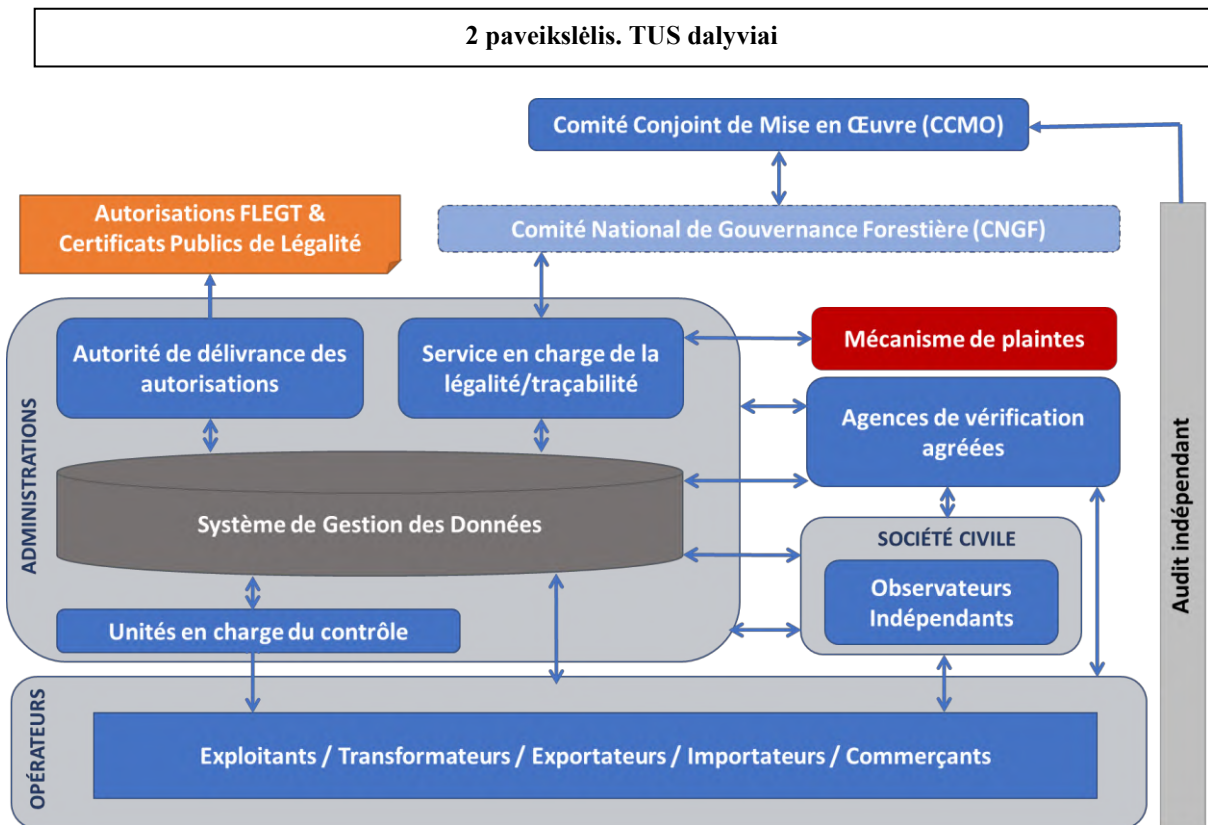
2 paveikslėlis. TUS dalyviai

Comité Conjoint de Mise en Œuvre (CCMO)

Autorisations FLEGT & Certificats Publics de Légalité

Comité National de Gouvernance Forestière (CNGF)

ADMINISTRATIONS

Autorité de délivrance des autorisations

Service en charge de la légalité/traçabilité

Mécanisme de plaintes

Agences de vérification agréées

Système de Gestion des Données

SOCIÉTÉ CIVILE

Observateurs Indépendants

Unités en charge du contrôle

OPÉRATEURS

Exploitants / Transformateurs / Exportateurs / Importateurs / Commerçants

Audit indépendant